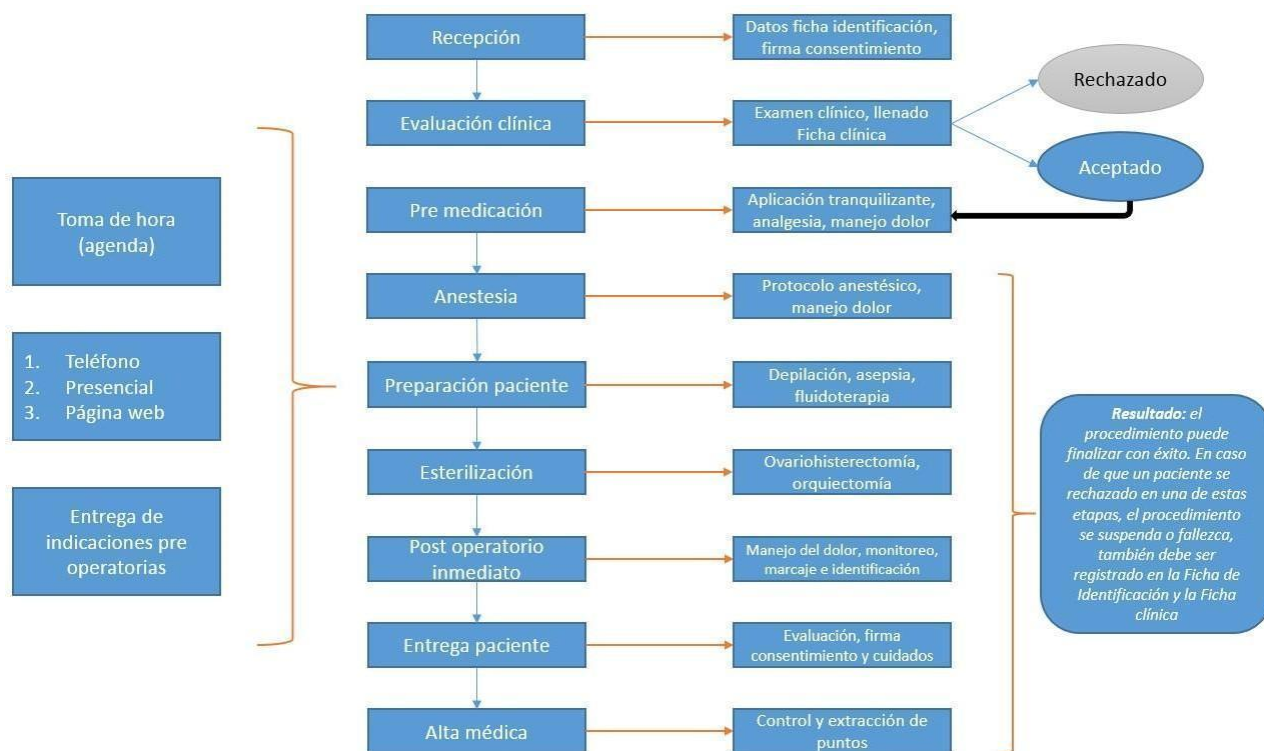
Toma de hora (agenda)

1. Teléfono
2. Presencial
3. Página web

Entrega de indicaciones pre operatorias

Recepción
Datos ficha identificación, firma consentimiento

Evaluación clínica
Examen clínico, llenado Ficha clínica

Rechazado

Aceptado

Pre medicación
Aplicación tranquilizante, analgesia, manejo dolor

Anestesia
Protocolo anestésico, manejo dolor

Preparación paciente
Depilación, asepsia, fluidoterapia

Esterilización
Ovariohisterectomía, orquiectomía

Post operatorio inmediato
Manejo del dolor, monitoreo, marcaje e identificación

Entrega paciente
Evaluación, firma consentimiento y cuidados

Alta médica
Control y extracción de puntos

Resultado: el procedimiento puede finalizar con éxito. En caso de que un paciente se rechazado en una de estas etapas, el procedimiento se suspenda o fallezca, también debe ser registrado en la Ficha de Identificación y la Ficha clínica